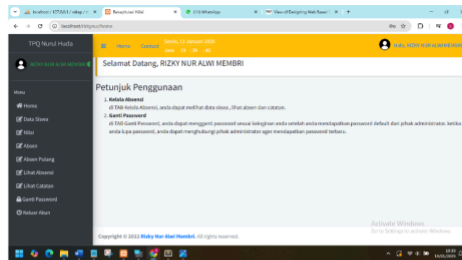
localhost / 127.0.0.1 / rekap / × | Rekapitulasi Nilai × | (13) WhatsApp × | View of Designing Web Based × | +

localhost/rekap/home

TPQ Nurul Huda

≡ Home Contact Senin, 11 Januari 2021 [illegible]

Halo, RIZKY NUR ALWI MEMBRI

RIZKY NUR ALWI MEMBRI

Menu

Home

Data Siswa

Nilai

Absen

Absen Pulang

Lihat Absensi

Lihat Catatan

Ganti Password

Keluar Akun

Selamat Datang, RIZKY NUR ALWI MEMBRI

Petunjuk Penggunaan

1. Kelola Absensi
di TAB Kelola Absensi, anda dapat melihat data siswa, lihat absen dan catatan.

2. Ganti Password
di TAB Ganti Password, anda dapat mengganti password sesuai keinginan anda setelah anda mendapatkan password default dari pihak administrator. ketika anda lupa password, anda dapat menghubungi pihak administrator agar mendapatkan password terbaru.

Activate Windows
Go to Settings to activate Windows.

Copyright © 2022 Rizky Nur Alwi Membri. All rights reserved.

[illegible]